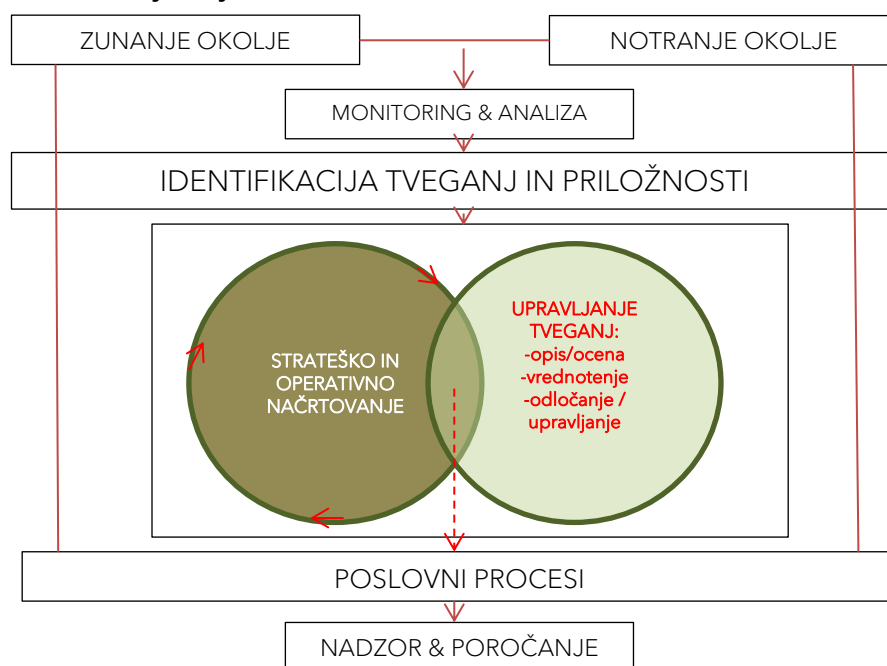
ZUNANJE OKOLJE

NOTRANJE OKOLJE

MONITORING & ANALIZA

IDENTIFIKACIJA TVEGANJ IN PRILOŽNOSTI

STRATEŠKO IN OPERATIVNO NAČRTOVANJE

UPRAVLJANJE TVEGANJ:
-opis/ocena
-vrednotenje
-odločanje / upravljanje

POSLOVNI PROCESI

NADZOR & POROČANJE